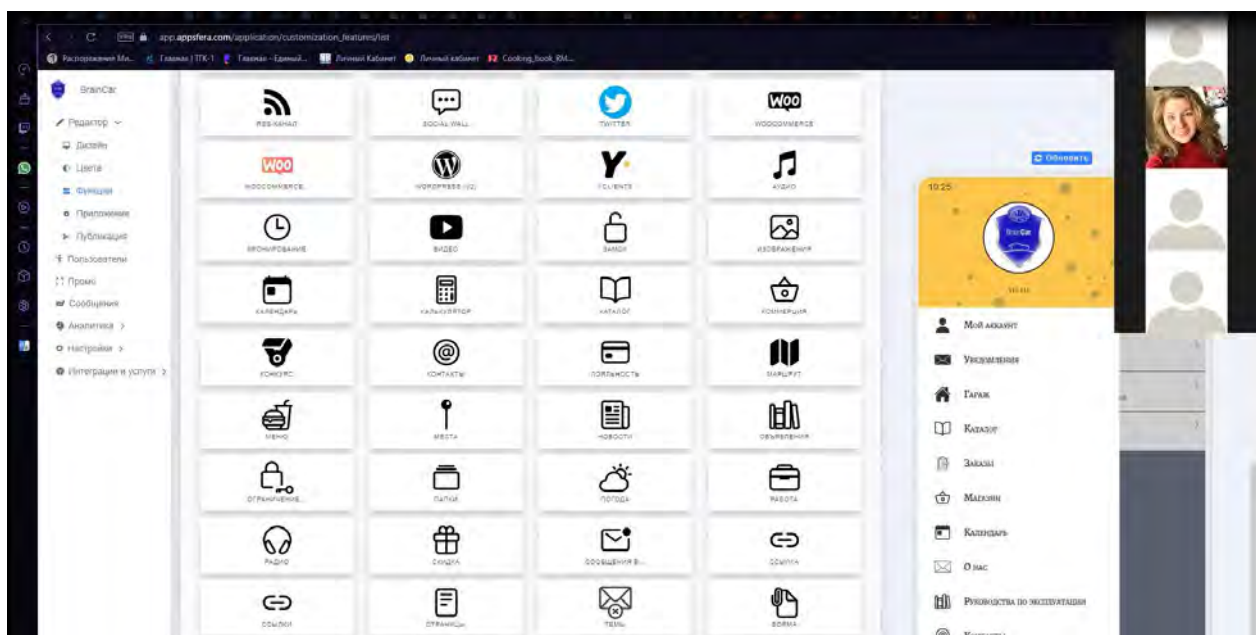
app.appsfera.com/application/customization_features/list

Распоряжения Ми... Главная | ТГК-1 Главная - Единый... Личный Кабинет Личный кабинет Cooking_book_RM...

BrainCar

Редактор
Дизайн
Цвета
Функции
Приложение
Публикация
Пользователи
Промо
Сообщения
Аналитика
Настройки
Интеграции и услуги

RSS-КАНАЛ
SOCIAL WALL
TWITTER
WOOCOMMERCE
WOOCOMMERCE
WORDPRESS (V2)
YCLIENTS
АУДИО
БРОНИРОВАНИЕ
ВИДЕО
ЗАМОК
ИЗОБРАЖЕНИЯ
КАЛЕНДАРЬ
КАЛЬКУЛЯТОР
КАТАЛОГ
КОММЕРЦИЯ
КОНКУРС
КОНТАКТЫ
ЛОЯЛЬНОСТЬ
МАРШРУТ
МЕНЮ
МЕСТА
НОВОСТИ
ОБЪЯВЛЕНИЯ
ОГРАНИЧЕНИЕ...
ПАПКИ
ПОГОДА
РАБОТА
РАДИО
СКИДКА
СООБЩЕНИЯ В...
ССЫЛКА
ССЫЛКИ
СТРАНИЦЫ
ТЕМЫ
ФОРМА

Обновить

10:25

Мой аккаунт
Уведомления
Гараж
Каталог
Заказы
Магазин
Календарь
О нас
Руководства по эксплуатации
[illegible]